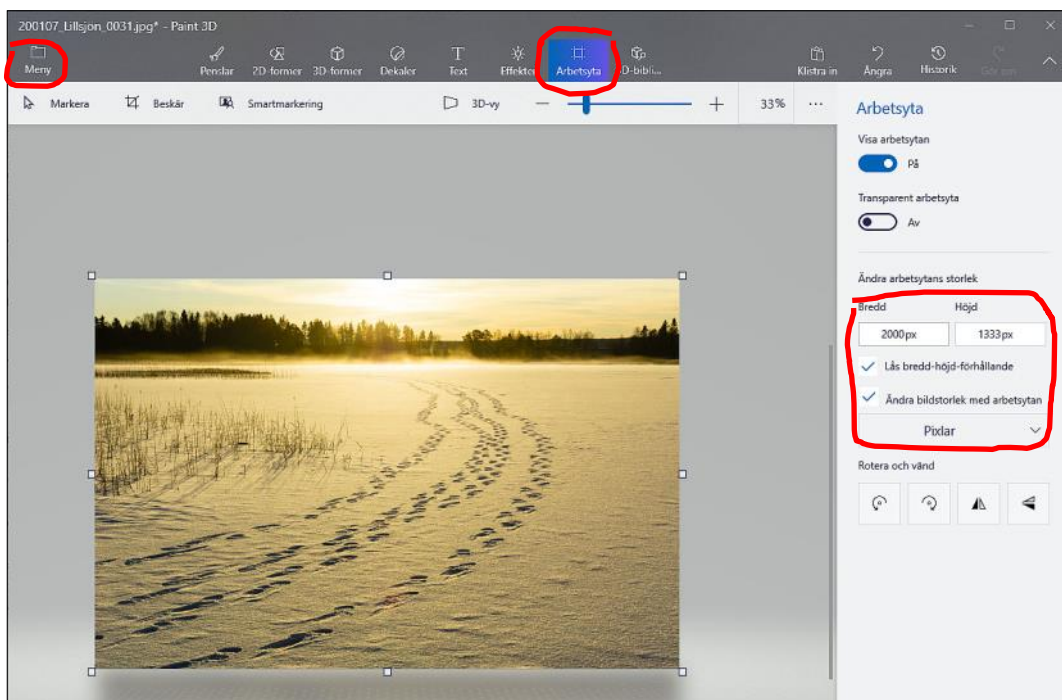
200107_Lillsjön_0031.jpg* - Paint 3D

Meny

Penslar 2D-former 3D-former Dekaler Text Effekter Arbetsyta 3D-bibli...

Klistra in Ångra Historik Gör om

Markera Beskär Smartmarkering 3D-vy 33% ...

Arbetsyta

Visa arbetsytan
På

Transparent arbetsyta
Av

Ändra arbetsytans storlek

Bredd Höjd
2000px 1333px

Lås bredd-höjd-förhållande

Ändra bildstorlek med arbetsytan

Pixlar

Rotera och vänd